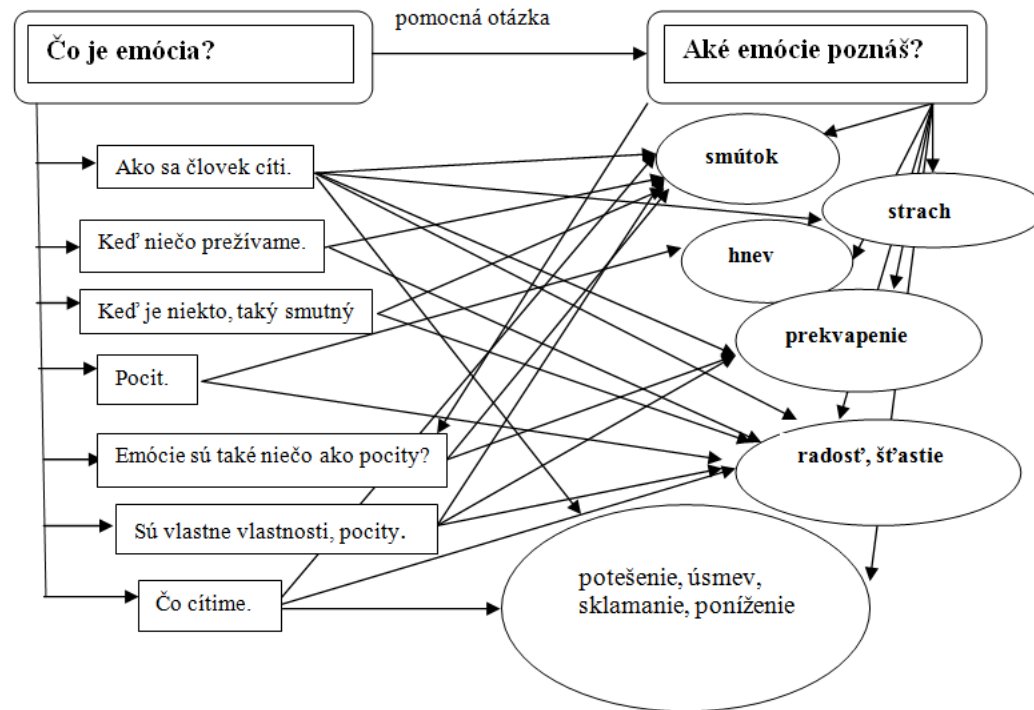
Čo je emócia?

pomocná otázka

Aké emócie poznáš?

Ako sa človek cíti.

Keď niečo prežívame.

Keď je niekto, taký smutný

Pocit.

Emócie sú také niečo ako pocity?

Sú vlastne vlastnosti, pocity.

Čo cítime.

smútok

strach

hnev

prekvapenie

radosť, šťastie

potešenie, úsmev, sklamanie, poníženie